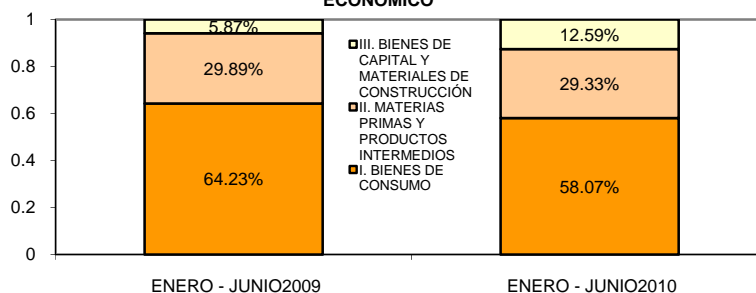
ECONÓMICO

1
0.8
0.6
0.4
0.2
0

5.87%
29.89%
64.23%

III. BIENES DE CAPITAL Y MATERIALES DE CONSTRUCCIÓN
II. MATERIAS PRIMAS Y PRODUCTOS INTERMEDIOS
I. BIENES DE CONSUMO

12.59%
29.33%
58.07%

ENERO - JUNIO2009
ENERO - JUNIO2010